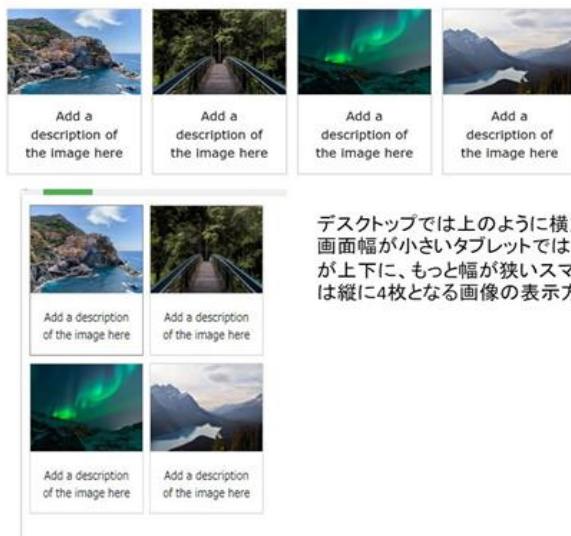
Add a description of the image here

Add a description of the image here

Add a description of the image here

Add a description of the image here

Add a description of the image here

Add a description of the image here

Add a description of the image here

Add a description of the image here

デスクトップでは上のように横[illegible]
画面幅が小さいタブレットでは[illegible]
が上下に、もっと幅が狭いスマ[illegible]
は縦に4枚となる画像の表示方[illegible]